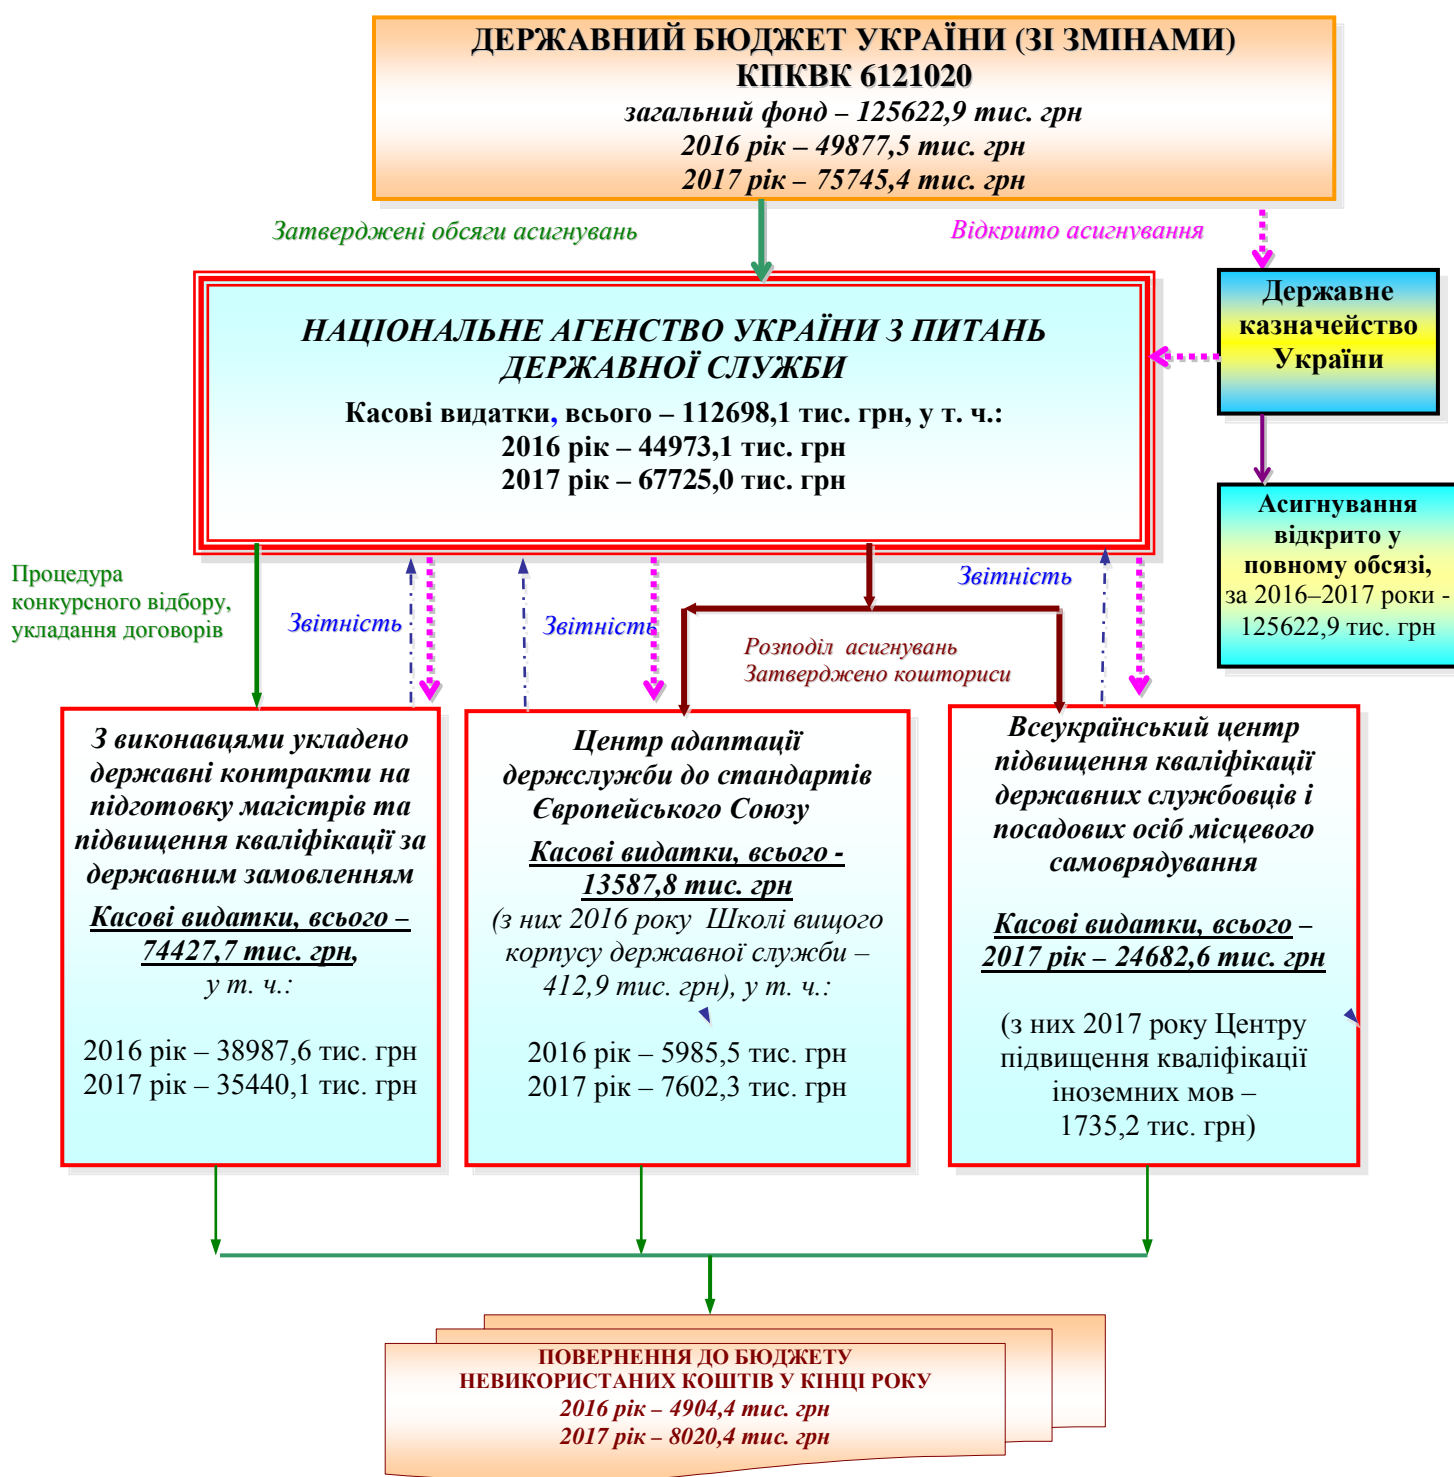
ДЕРЖАВНИЙ БЮДЖЕТ УКРАЇНИ (ЗІ ЗМІНАМИ)
КПКВК 6121020
загальний фонд – 125622,9 тис. грн
2016 рік – 49877,5 тис. грн
2017 рік – 75745,4 тис. грн

Затверджені обсяги асигнувань

Відкрито асигнування

Державне казначейство України

НАЦІОНАЛЬНЕ АГЕНСТВО УКРАЇНИ З ПИТАНЬ ДЕРЖАВНОЇ СЛУЖБИ
Касові видатки, всього – 112698,1 тис. грн, у т. ч.:
2016 рік – 44973,1 тис. грн
2017 рік – 67725,0 тис. грн

Асигнування відкрито у повному обсязі, за 2016–2017 роки - 125622,9 тис. грн

Процедура конкурсного відбору, укладання договорів

Звітність

Звітність

Звітність

Розподіл асигнувань
Затверджено кошториси

З виконавцями укладено державні контракти на підготовку магістрів та підвищення кваліфікації за державним замовленням
Касові видатки, всього – 74427,7 тис. грн,
у т. ч.:
2016 рік – 38987,6 тис. грн
2017 рік – 35440,1 тис. грн

Центр адаптації держслужби до стандартів Європейського Союзу
Касові видатки, всього - 13587,8 тис. грн
(з них 2016 року Школі вищого корпусу державної служби – 412,9 тис. грн), у т. ч.:
2016 рік – 5985,5 тис. грн
2017 рік – 7602,3 тис. грн

Всеукраїнський центр підвищення кваліфікації державних службовців і посадових осіб місцевого самоврядування
Касові видатки, всього – 2017 рік – 24682,6 тис. грн
(з них 2017 року Центру підвищення кваліфікації іноземних мов – 1735,2 тис. грн)

ПОВЕРНЕННЯ ДО БЮДЖЕТУ НЕВИКОРИСТАНИХ КОШТІВ У КІНЦІ РОКУ
2016 рік – 4904,4 тис. грн
2017 рік – 8020,4 тис. грн